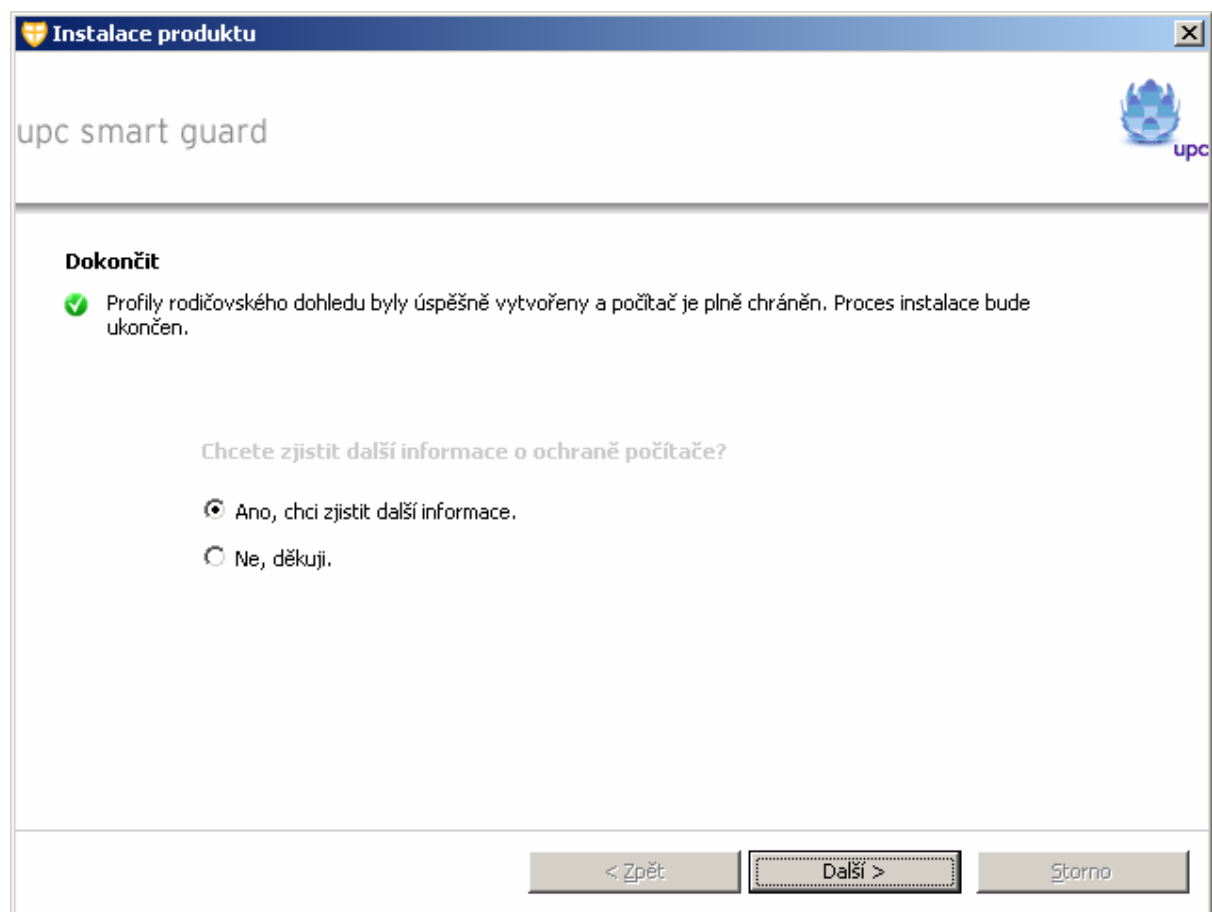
Instalace produktu

upc smart guard

upc

Dokončit

Profily rodičovského dohledu byly úspěšně vytvořeny a počítač je plně chráněn. Proces instalace bude ukončen.

Chcete zjistit další informace o ochraně počítače?

Ano, chci zjistit další informace.

Ne, děkuji.

< Zpět

Další >

Storno